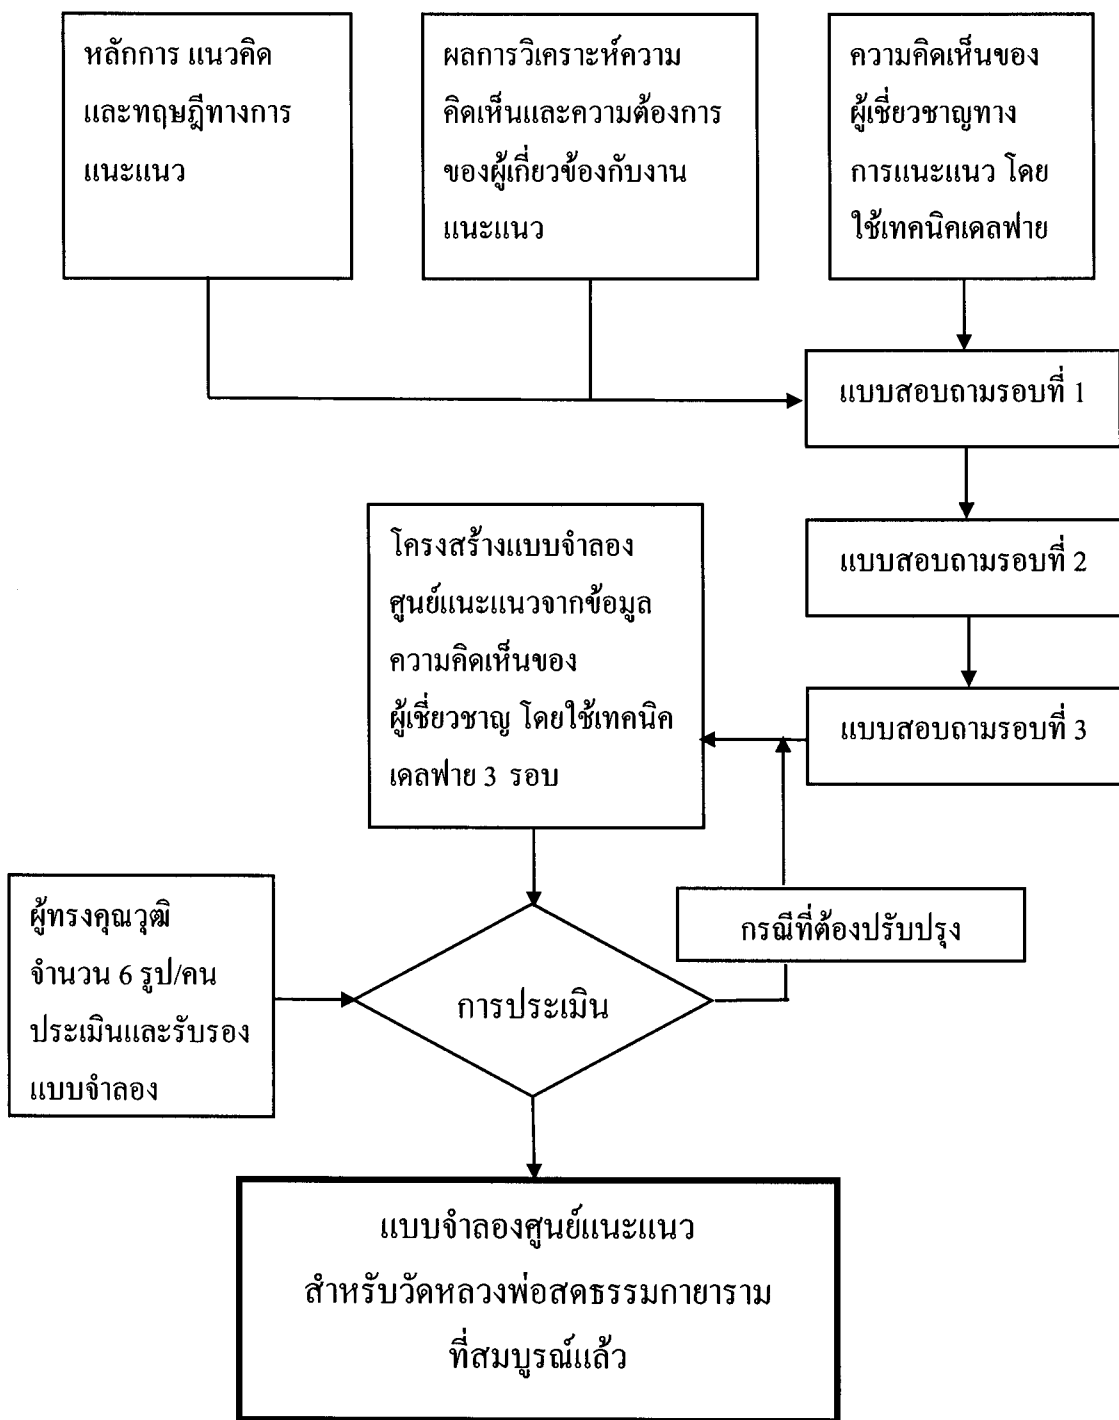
หลักการ แนวคิด และทฤษฎีทางการแนะแนว

ผลการวิเคราะห์ความคิดเห็นและความต้องการของผู้เกี่ยวข้องกับงานแนะแนว

ความคิดเห็นของผู้เชี่ยวชาญทางการแนะแนว โดยใช้เทคนิคเดลฟาย

แบบสอบถามรอบที่ 1

แบบสอบถามรอบที่ 2

แบบสอบถามรอบที่ 3

โครงสร้างแบบจำลองศูนย์แนะแนวจากข้อมูลความคิดเห็นของผู้เชี่ยวชาญ โดยใช้เทคนิคเดลฟาย 3 รอบ

ผู้ทรงคุณวุฒิ จำนวน 6 รูป/คน ประเมินและรับรองแบบจำลอง

การประเมิน

กรณีที่ต้องปรับปรุง

แบบจำลองศูนย์แนะแนว สำหรับวัดหลวงพ่อสดธรรมกายาราม ที่สมบูรณ์แล้ว